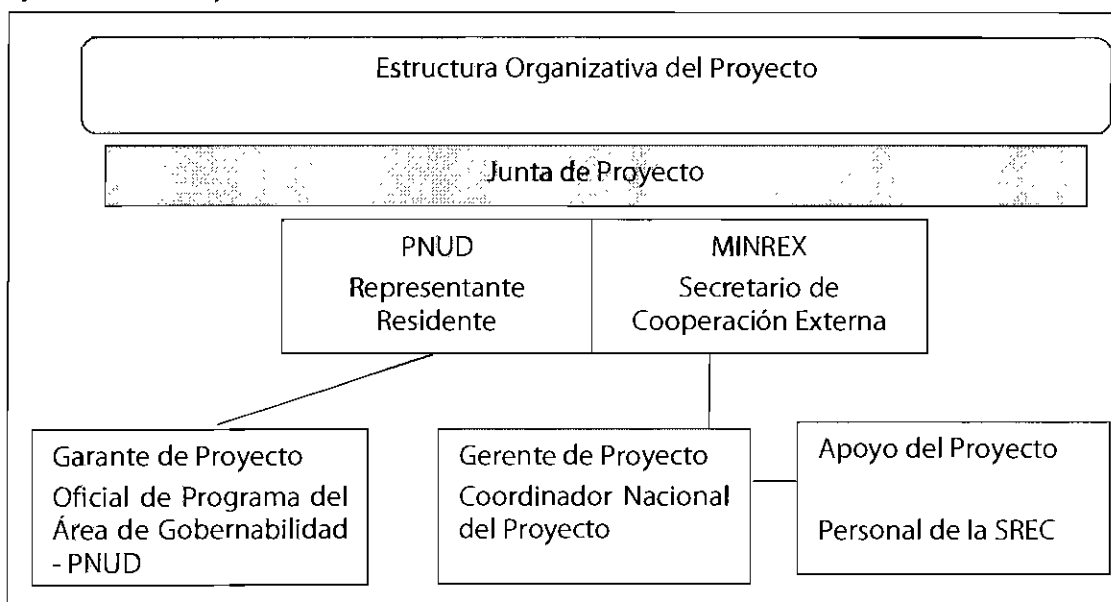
Estructura Organizativa del Proyecto

Junta de Proyecto

PNUD
Representante Residente

MINREX
Secretario de Cooperación Externa

Garante de Proyecto
Oficial de Programa del Área de Gobernabilidad - PNUD

Gerente de Proyecto
Coordinador Nacional del Proyecto

Apoyo del Proyecto

Personal de la SREC